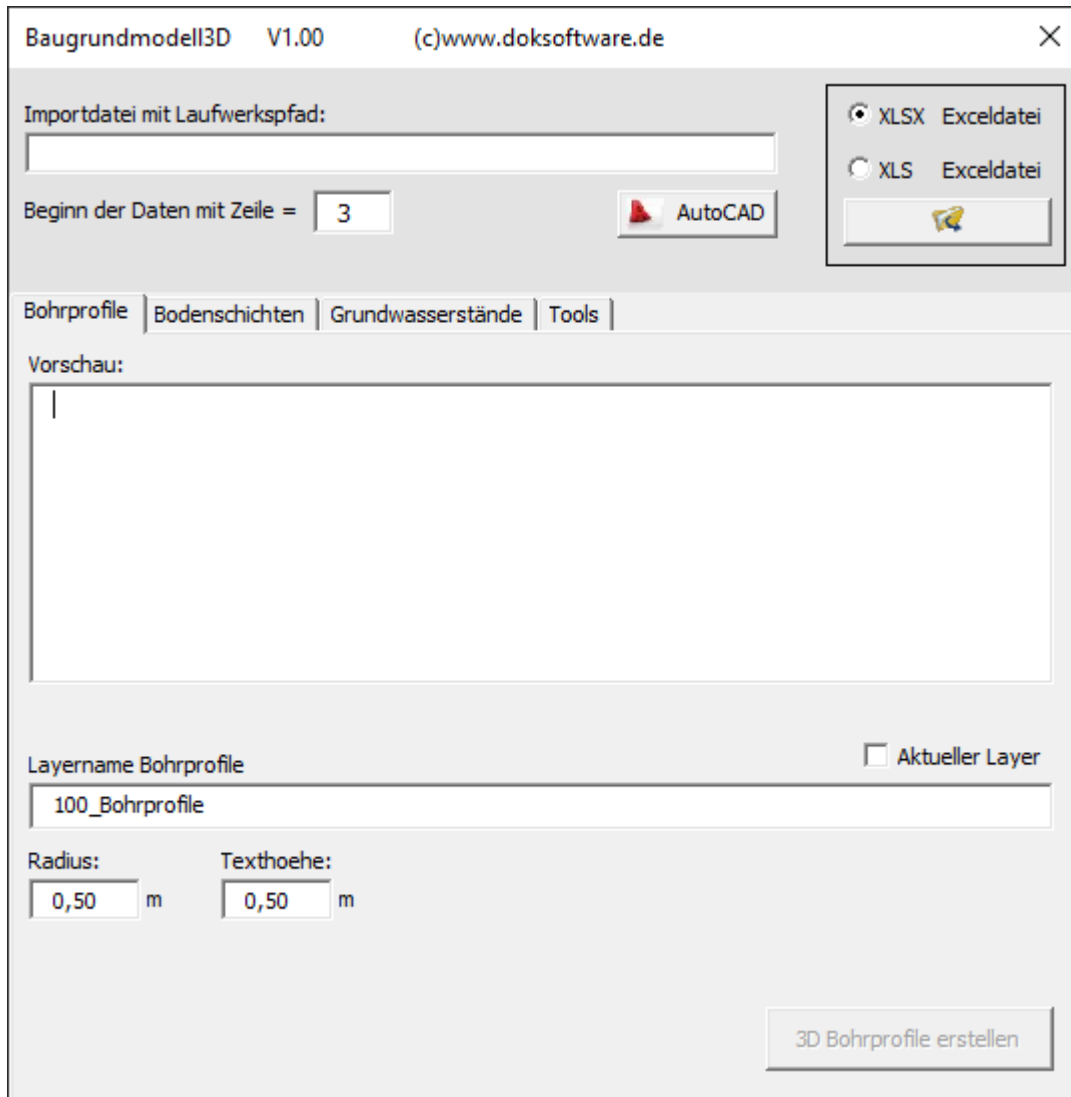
Baugrundmodell3D V1.00 (c)www.doksoftware.de

×

Importdatei mit Laufwerkspfad:

XLSX Exceldatei

XLS Exceldatei

Beginn der Daten mit Zeile = 3

AutoCAD

Bohrprofile | Bodenschichten | Grundwasserstände | Tools

Vorschau:

Layername Bohrprofile

Aktueller Layer

100_Bohrprofile

Radius:

0,50 m

Texthoehe:

0,50 m

3D Bohrprofile erstellen